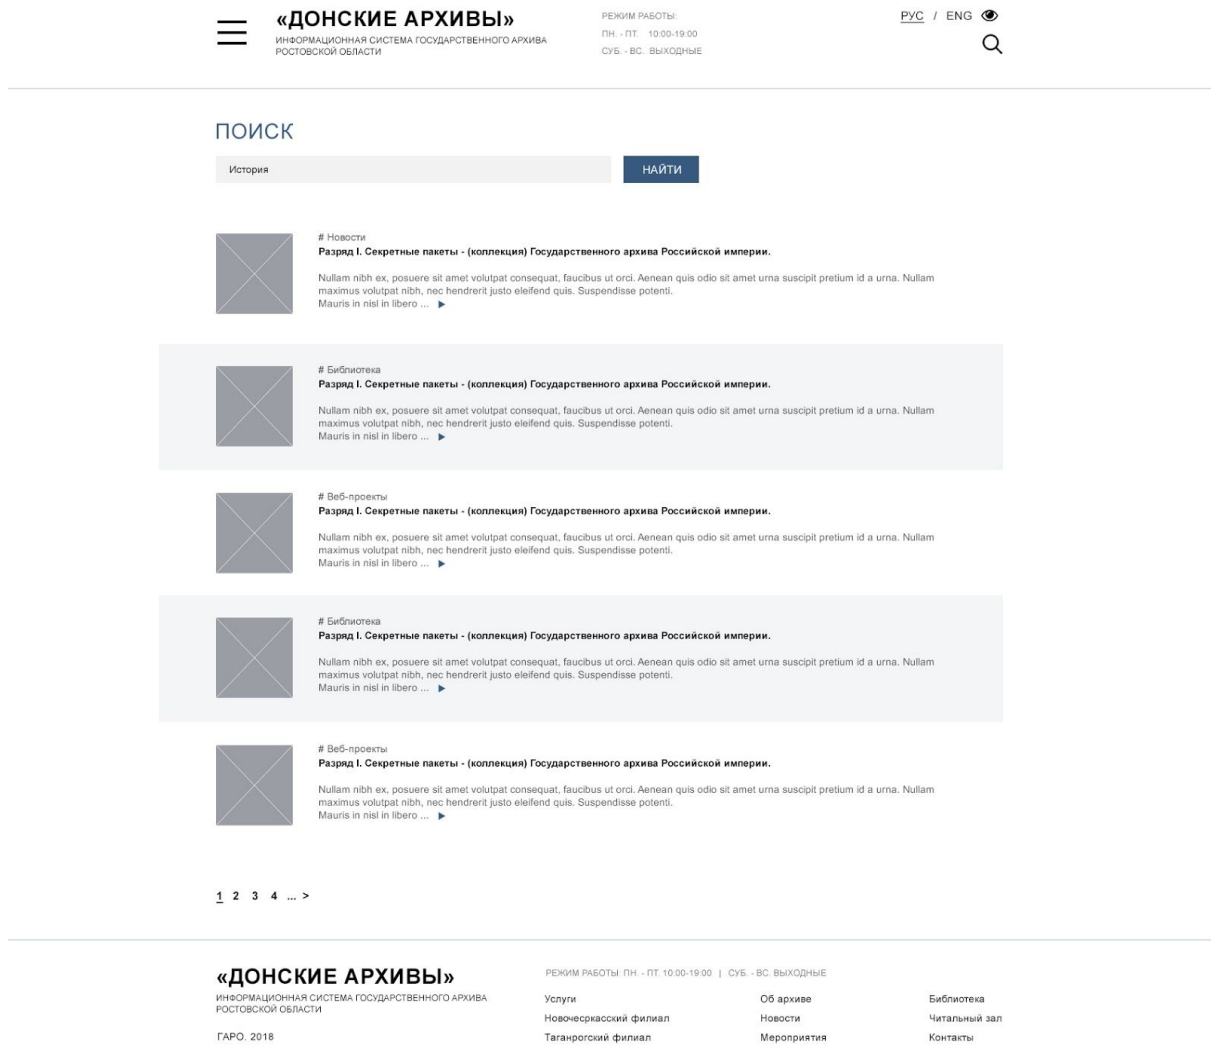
«ДОНСКИЕ АРХИВЫ»
ИНФОРМАЦИОННАЯ СИСТЕМА ГОСУДАРСТВЕННОГО АРХИВА РОСТОВСКОЙ ОБЛАСТИ

РЕЖИМ РАБОТЫ:
ПН. - ПТ. 10:00-19:00
СУБ. - ВС. ВЫХОДНЫЕ

РУС / ENG

ПОИСК

История

НАЙТИ

# Новости
Разряд I. Секретные пакеты - (коллекция) Государственного архива Российской империи.

Nullam nibh ex, posuere sit amet volutpat consequat, faucibus ut orci. Aenean quis odio sit amet urna suscipit pretium id a urna. Nullam maximus volutpat nibh, nec hendrerit justo eleifend quis. Suspendisse potenti.
Mauris in nisl in libero ...

# Библиотека
Разряд I. Секретные пакеты - (коллекция) Государственного архива Российской империи.

Nullam nibh ex, posuere sit amet volutpat consequat, faucibus ut orci. Aenean quis odio sit amet urna suscipit pretium id a urna. Nullam maximus volutpat nibh, nec hendrerit justo eleifend quis. Suspendisse potenti.
Mauris in nisl in libero ...

# Веб-проекты
Разряд I. Секретные пакеты - (коллекция) Государственного архива Российской империи.

Nullam nibh ex, posuere sit amet volutpat consequat, faucibus ut orci. Aenean quis odio sit amet urna suscipit pretium id a urna. Nullam maximus volutpat nibh, nec hendrerit justo eleifend quis. Suspendisse potenti.
Mauris in nisl in libero ...

# Библиотека
Разряд I. Секретные пакеты - (коллекция) Государственного архива Российской империи.

Nullam nibh ex, posuere sit amet volutpat consequat, faucibus ut orci. Aenean quis odio sit amet urna suscipit pretium id a urna. Nullam maximus volutpat nibh, nec hendrerit justo eleifend quis. Suspendisse potenti.
Mauris in nisl in libero ...

# Веб-проекты
Разряд I. Секретные пакеты - (коллекция) Государственного архива Российской империи.

Nullam nibh ex, posuere sit amet volutpat consequat, faucibus ut orci. Aenean quis odio sit amet urna suscipit pretium id a urna. Nullam maximus volutpat nibh, nec hendrerit justo eleifend quis. Suspendisse potenti.
Mauris in nisl in libero ...

1 2 3 4 ... >

«ДОНСКИЕ АРХИВЫ»
ИНФОРМАЦИОННАЯ СИСТЕМА ГОСУДАРСТВЕННОГО АРХИВА РОСТОВСКОЙ ОБЛАСТИ

ГАРО. 2018

РЕЖИМ РАБОТЫ: ПН. - ПТ. 10:00-19:00 | СУБ. - ВС. ВЫХОДНЫЕ

Услуги
Новочеркасский филиал
Таганрогский филиал

Об архиве
Новости
Мероприятия

Библиотека
Читальный зал
Контакты